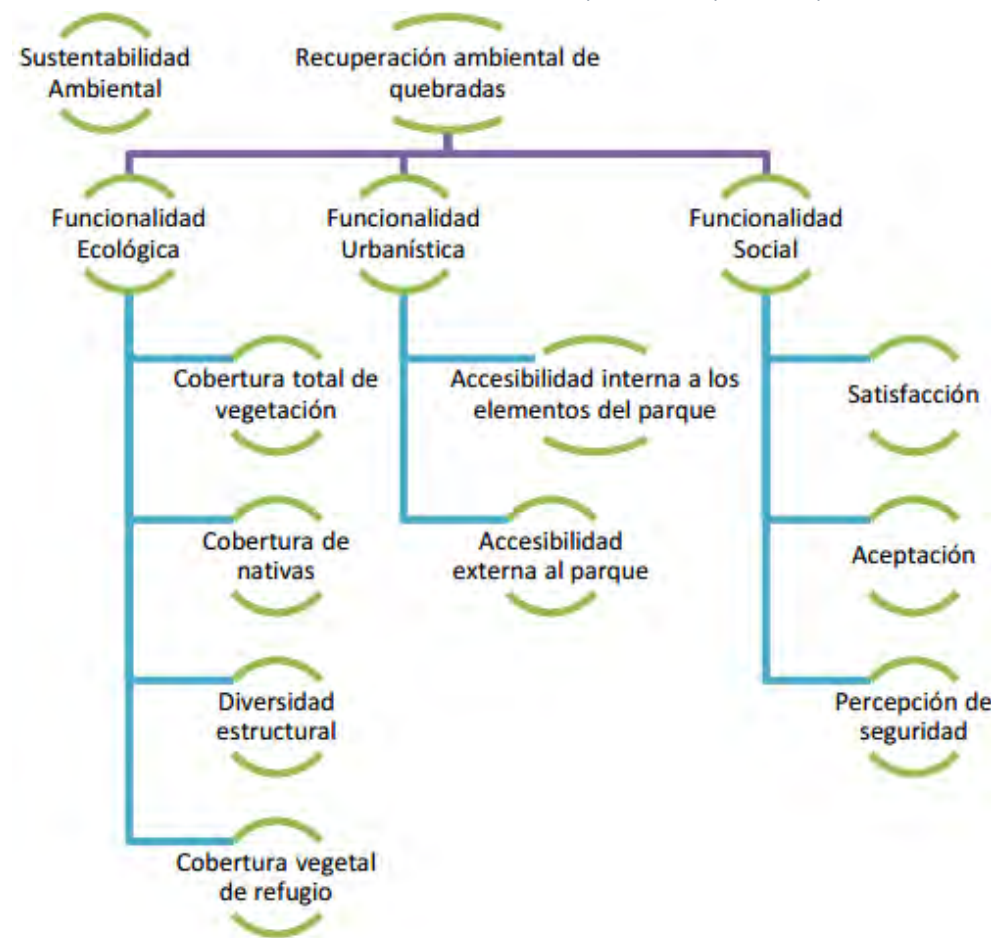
Sustentabilidad Ambiental

Recuperación ambiental de quebradas

Funcionalidad Ecológica

Funcionalidad Urbanística

Funcionalidad Social

Cobertura total de vegetación

Cobertura de nativas

Diversidad estructural

Cobertura vegetal de refugio

Accesibilidad interna a los elementos del parque

Accesibilidad externa al parque

Satisfacción

Aceptación

Percepción de seguridad